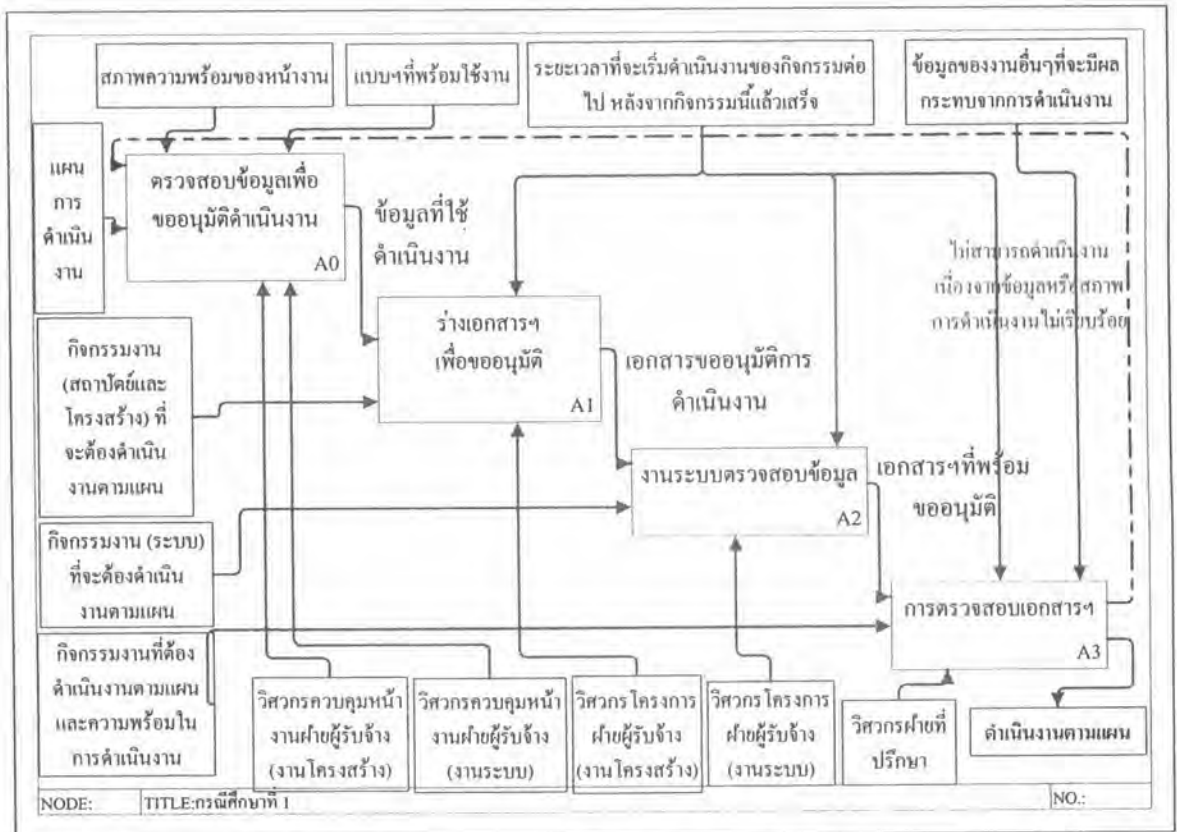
สภาพความพร้อมของหน้างาน

แบบฯที่พร้อมใช้งาน

ระยะเวลาที่จะเริ่มดำเนินงานของกิจกรรมต่อไป หลังจากกิจกรรมนี้แล้วเสร็จ

ข้อมูลของงานอื่นๆที่จะมีผลกระทบจากการดำเนินงาน

แผนการดำเนินงาน

ตรวจสอบข้อมูลเพื่อขออนุมัติดำเนินงาน
A0

ข้อมูลที่ใช้ดำเนินงาน

ไม่สามารถดำเนินงานเนื่องจากข้อมูลหรือสภาพการดำเนินงานไม่เรียบร้อย

กิจกรรมงาน (สถาปัตย์และโครงสร้าง) ที่จะต้องดำเนินงานตามแผน

ร่างเอกสารฯ เพื่อขออนุมัติ
A1

เอกสารขออนุมัติการดำเนินงาน

งานระบบตรวจสอบข้อมูล
A2

เอกสารฯที่พร้อมขออนุมัติ

กิจกรรมงาน (ระบบ) ที่จะต้องดำเนินงานตามแผน

การตรวจสอบเอกสารฯ
A3

กิจกรรมงานที่ต้องดำเนินงานตามแผนและความพร้อมในการดำเนินงาน

วิศวกรควบคุมหน้างานฝ่ายผู้รับจ้าง (งานโครงสร้าง)

วิศวกรควบคุมหน้างานฝ่ายผู้รับจ้าง (งานระบบ)

วิศวกรโครงการฝ่ายผู้รับจ้าง (งานโครงสร้าง)

วิศวกรโครงการฝ่ายผู้รับจ้าง (งานระบบ)

วิศวกรฝ่ายที่ปรึกษา

ดำเนินงานตามแผน

NODE: TITLE:กรณีศึกษาที่ 1 NO.: